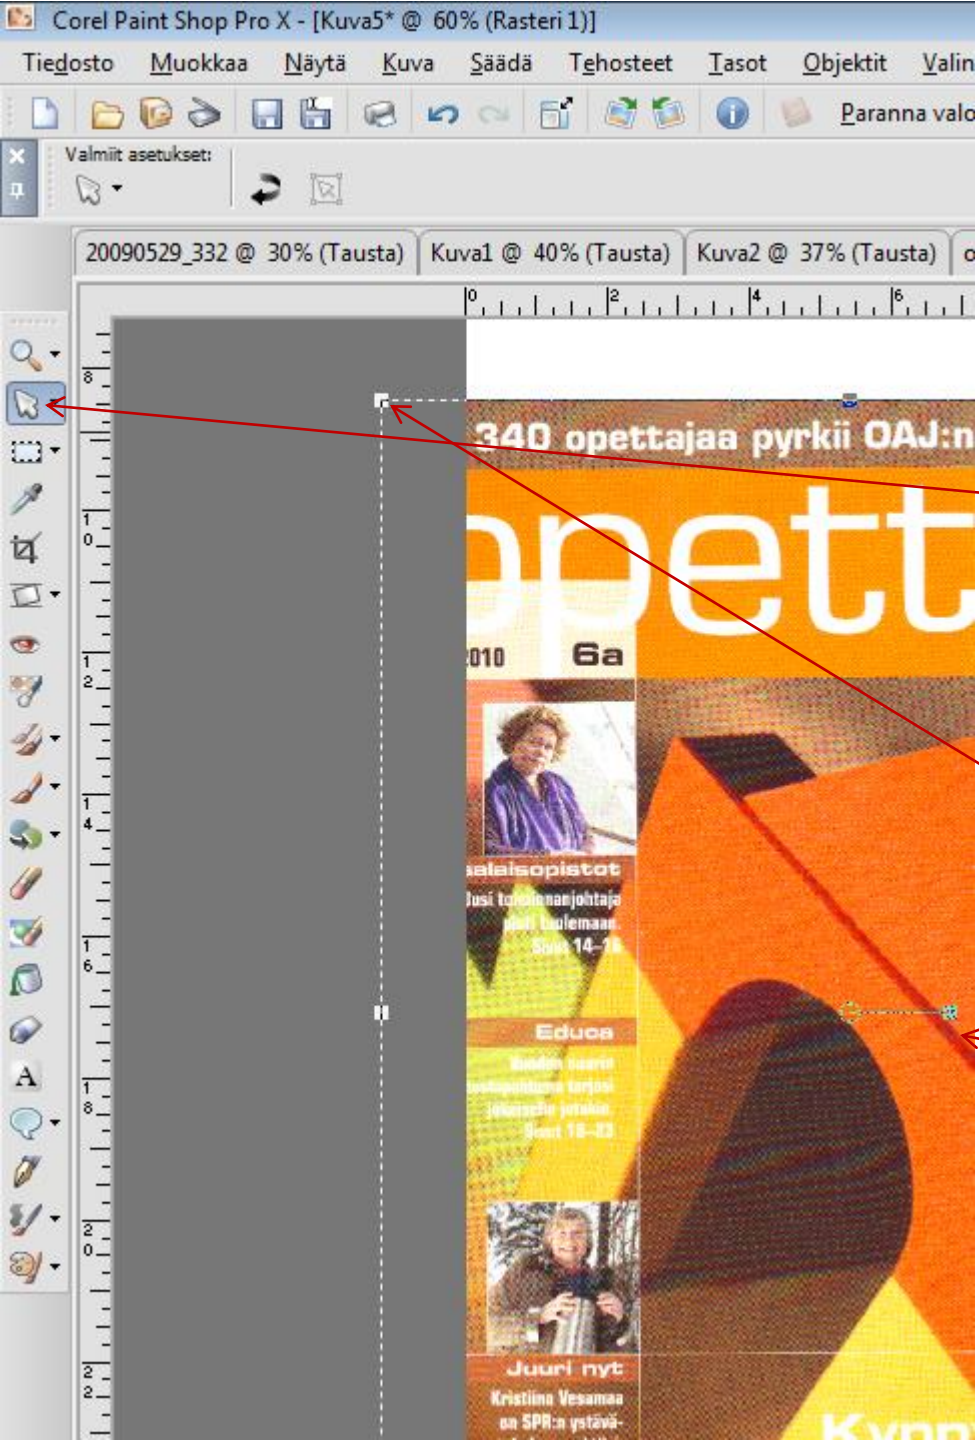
Corel Paint Shop Pro X - [Kuva5* @ 60% (Rasteri 1)]

Tiedosto Muokkaa Näytä Kuva Säädä Tehosteet Tasot Objektit Valin

Paranna valo

Valmiit asetukset:

20090529_332 @ 30% (Tausta) Kuva1 @ 40% (Tausta) Kuva2 @ 37% (Tausta)

340 opettajaa pyrkii OAJ:n

opett

2010 6a

ansalaisopistot

Uusi toiminnanjohtaja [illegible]

Sivut 14–16

Educa

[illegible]

Sivut 18–23

Juuri nyt

Kristiina Vesamaa on SPR:n ystävä-